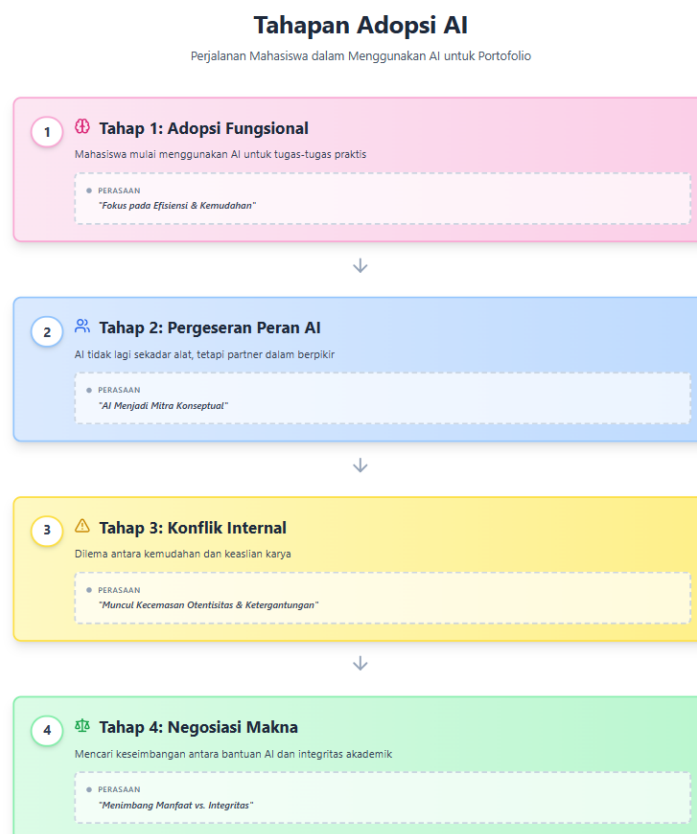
Tahapan Adopsi AI

Perjalanan Mahasiswa dalam Menggunakan AI untuk Portofolio

1

Tahap 1: Adopsi Fungsional

Mahasiswa mulai menggunakan AI untuk tugas-tugas praktis

PERASAAN

"Fokus pada Efisiensi & Kemudahan"

2

Tahap 2: Pergeseran Peran AI

AI tidak lagi sekadar alat, tetapi partner dalam berpikir

PERASAAN

"AI Menjadi Mitra Konseptual"

3

Tahap 3: Konflik Internal

Dilema antara kemudahan dan keaslian karya

PERASAAN

"Muncul Kecemasan Otentisitas & Ketergantungan"

4

Tahap 4: Negosiasi Makna

Mencari keseimbangan antara bantuan AI dan integritas akademik

PERASAAN

"Menimbang Manfaat vs. Integritas"